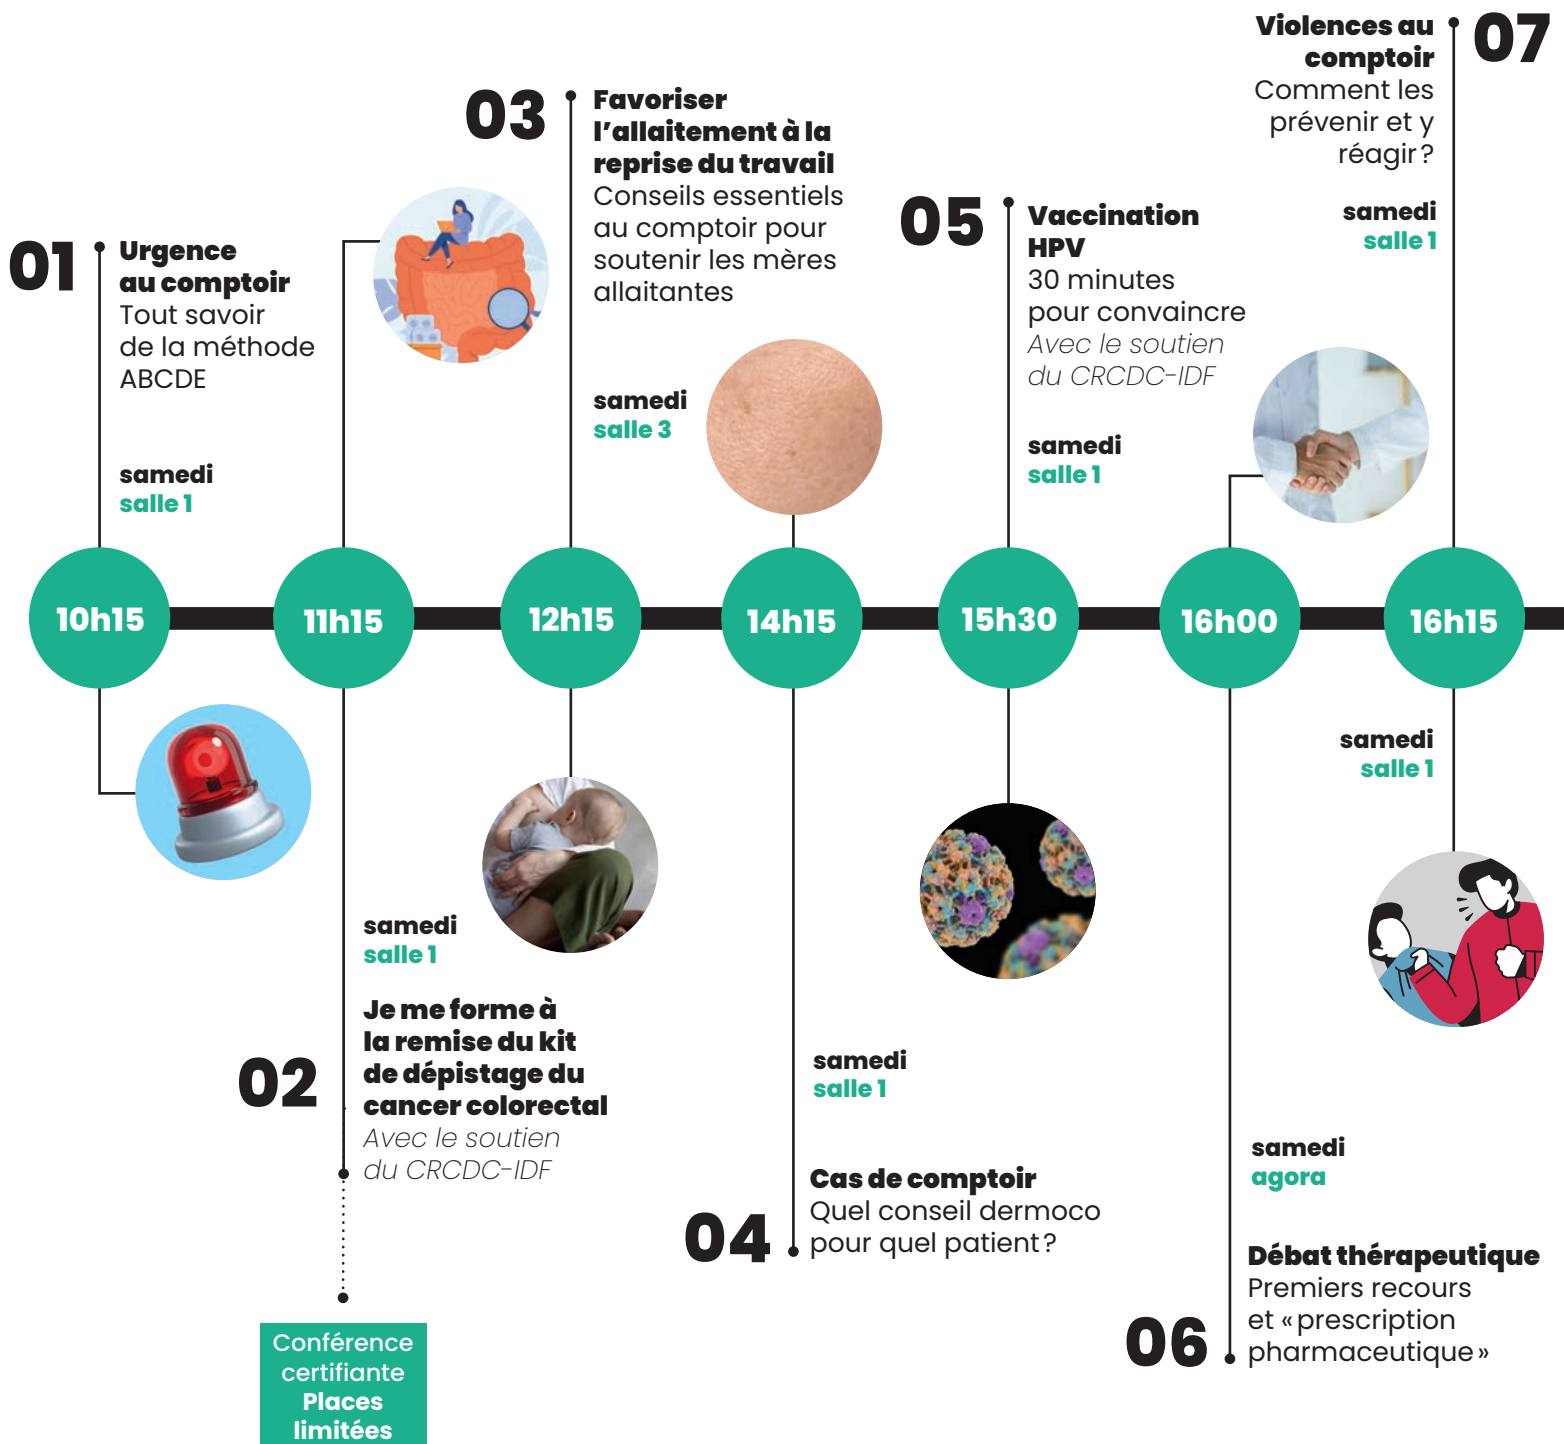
07
Violences au comptoir
Comment les prévenir et y réagir ?

samedi
salle 1

03
Favoriser l'allaitement à la reprise du travail
Conseils essentiels au comptoir pour soutenir les mères allaitantes

samedi
salle 3

05
Vaccination HPV
30 minutes pour convaincre
Avec le soutien du CRCDC-IDF

samedi
salle 1

01
Urgence au comptoir
Tout savoir de la méthode ABCDE

samedi
salle 1

10h15

11h15

12h15

14h15

15h30

16h00

16h15

samedi
salle 1

samedi
salle 1

02
Je me forme à la remise du kit de dépistage du cancer colorectal
Avec le soutien du CRCDC-IDF

Conférence certifiante
Places limitées

samedi
salle 1

04
Cas de comptoir
Quel conseil dermoco pour quel patient ?

samedi
agora

06
Débat thérapeutique
Premiers recours et « prescription pharmaceutique »